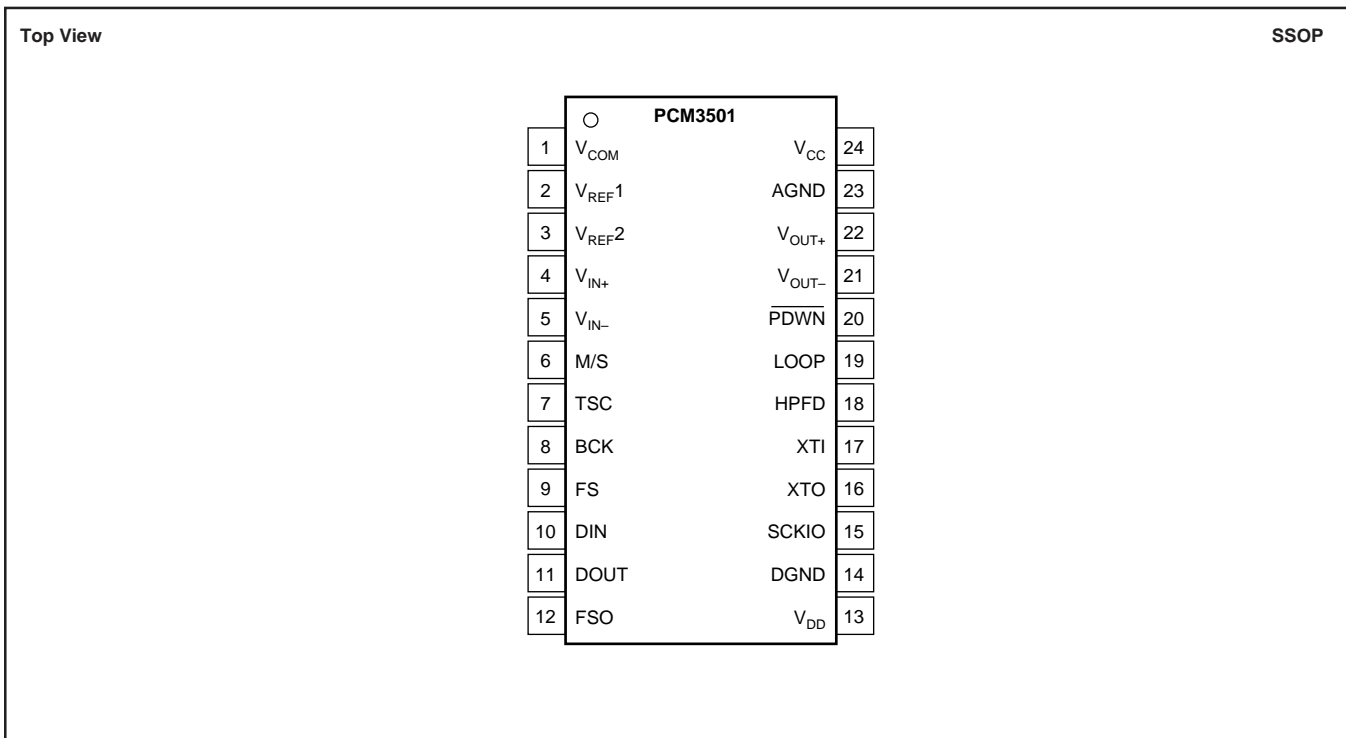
Top View

SSOP

PCM3501

| Pin | Name | Name | Pin |
|---|---|---|---|
| 1 | $V_{COM}$ | $V_{CC}$ | 24 |
| 2 | $V_{REF}1$ | AGND | 23 |
| 3 | $V_{REF}2$ | $V_{OUT+}$ | 22 |
| 4 | $V_{IN+}$ | $V_{OUT-}$ | 21 |
| 5 | $V_{IN-}$ | $\overline{PDWN}$ | 20 |
| 6 | M/S | LOOP | 19 |
| 7 | TSC | HPFD | 18 |
| 8 | BCK | XTI | 17 |
| 9 | FS | XTO | 16 |
| 10 | DIN | SCKIO | 15 |
| 11 | DOUT | DGND | 14 |
| 12 | FSO | $V_{DD}$ | 13 |